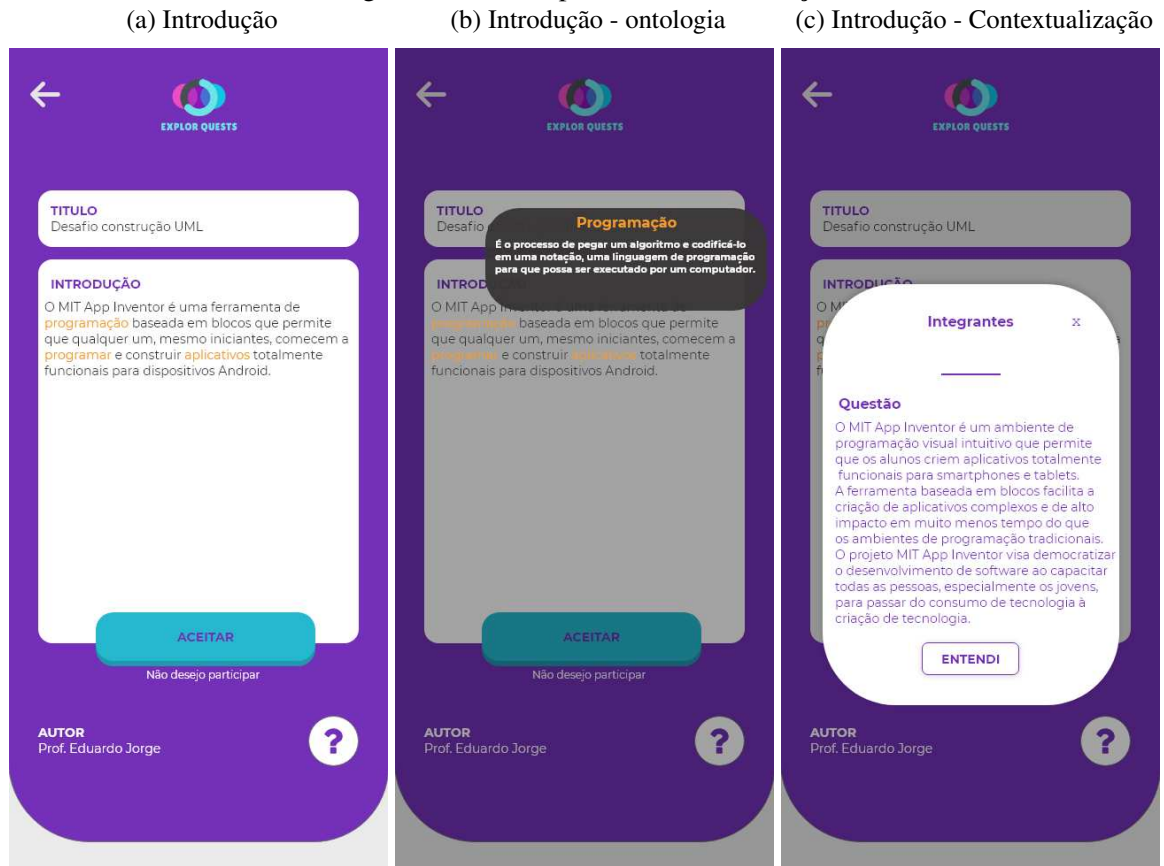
(a) Introdução

EXPLOR QUESTS

TITULO
Desafio construção UML

INTRODUÇÃO
O MIT App Inventor é uma ferramenta de programação baseada em blocos que permite que qualquer um, mesmo iniciantes, comecem a programar e construir aplicativos totalmente funcionais para dispositivos Android.

ACEITAR
Não desejo participar

AUTOR
Prof. Eduardo Jorge

?

(b) Introdução - ontologia

EXPLOR QUESTS

TITULO
Desafio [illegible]

Programação
É o processo de pegar um algoritmo e codificá-lo em uma notação, uma linguagem de programação para que possa ser executado por um computador.

INTROD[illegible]
O MIT App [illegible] baseada em blocos que permite que qualquer um, mesmo iniciantes, comecem a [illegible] e construir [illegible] totalmente funcionais para dispositivos Android.

ACEITAR
Não desejo participar

AUTOR
Prof. Eduardo Jorge

?

(c) Introdução - Contextualização

EXPLOR QUESTS

TITULO
Desafio construção UML

INTRODUÇÃO

Integrantes
x

Questão
O MIT App Inventor é um ambiente de programação visual intuitivo que permite que os alunos criem aplicativos totalmente funcionais para smartphones e tablets. A ferramenta baseada em blocos facilita a criação de aplicativos complexos e de alto impacto em muito menos tempo do que os ambientes de programação tradicionais. O projeto MIT App Inventor visa democratizar o desenvolvimento de software ao capacitar todas as pessoas, especialmente os jovens, para passar do consumo de tecnologia à criação de tecnologia.

ENTENDI

AUTOR
Prof. Eduardo Jorge

?